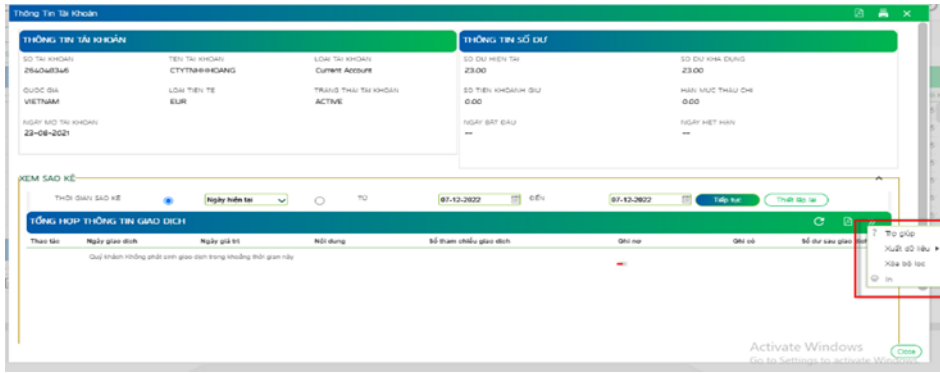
Thông Tin Tài Khoản

THÔNG TIN TÀI KHOẢN

SỐ TÀI KHOẢN
264048346

TÊN TÀI KHOẢN
CTYTNHHHOANG

LOẠI TÀI KHOẢN
Current Account

QUỐC GIA
VIETNAM

LOẠI TIỀN TỆ
EUR

TRẠNG THÁI TÀI KHOẢN
ACTIVE

NGÀY MỞ TÀI KHOẢN
23-08-2021

THÔNG TIN SỐ DƯ

SỐ DƯ HIỆN TẠI
23.00

SỐ DƯ KHẢ DỤNG
23.00

SỐ TIỀN KHOANH GIỮ
0.00

HẠN MỨC THẤU CHI
0.00

NGÀY BẮT ĐẦU
--

NGÀY HẾT HẠN
--

XEM SAO KÊ

THỜI GIAN SAO KÊ
Ngày hiện tại
TỪ
07-12-2022
ĐẾN
07-12-2022
Tiếp tục
Thiết lập lại

TỔNG HỢP THÔNG TIN GIAO DỊCH

| Thao tác | Ngày giao dịch | Ngày giá trị | Nội dung | Số tham chiếu giao dịch | Ghi nợ | Ghi có | Số dư sau giao dịch |
|---|---|---|---|---|---|---|---|

Quý khách không phát sinh giao dịch trong khoảng thời gian này

Trợ giúp
Xuất dữ liệu
Xóa bộ lọc
In

Activate Windows
Go to Settings to activate Windows.

Close